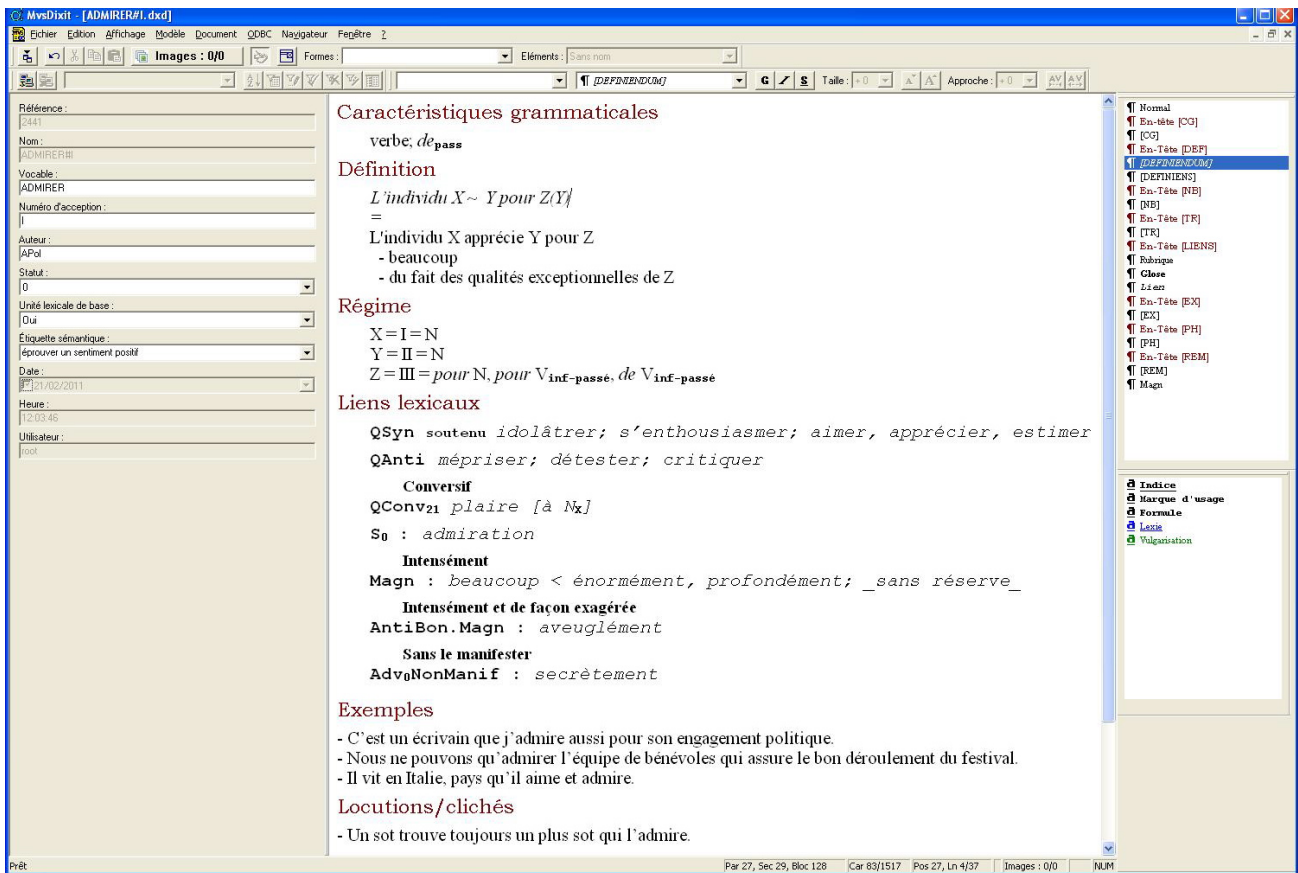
MvsDixit - [ADMIRER#I.dxd]

Fichier Edition Affichage Modèle Document ODBC Navigateur Fenêtre ?

Images : 0/0 Formes : Eléments : Sans nom

¶ [DEFINIENDUM] G / S Taille : +0 Approche : +0

Référence :
2441
Nom :
ADMIRER#I
Vocable :
ADMIRER
Numéro d'acception :
I
Auteur :
APol
Statut :
0
Unité lexicale de base :
Oui
Étiquette sémantique :
éprouver un sentiment positif
Date :
21/02/2011
Heure :
12:03:46
Utilisateur :
root

Caractéristiques grammaticales

verbe; $de_{\textbf{pass}}$

Définition

*L'individu X ~ Y pour Z(Y)*
=
L'individu X apprécie Y pour Z
- beaucoup
- du fait des qualités exceptionnelles de Z

Régime

X = I = N
Y = II = N
Z = III = *pour* N, *pour* $V_{\textbf{inf-passé}}$, *de* $V_{\textbf{inf-passé}}$

Liens lexicaux

QSyn soutenu *idolâtrer; s'enthousiasmer; aimer, apprécier, estimer*

QAnti *mépriser; détester; critiquer*

Conversif
$QConv_{21}$ *plaire [à $N_X$]*

$S_0$ : *admiration*

Intensément
Magn : *beaucoup < énormément, profondément; _sans réserve_*

Intensément et de façon exagérée
AntiBon.Magn : *aveuglément*

Sans le manifester
$Adv_0$NonManif : *secrètement*

Exemples

- C'est un écrivain que j'admire aussi pour son engagement politique.
- Nous ne pouvons qu'admirer l'équipe de bénévoles qui assure le bon déroulement du festival.
- Il vit en Italie, pays qu'il aime et admire.

Locutions/clichés

- Un sot trouve toujours un plus sot qui l'admire.

¶ Normal
¶ En-tête [CG]
¶ [CG]
¶ En-Tête [DEF]
¶ [DEFINIENDUM]
¶ [DEFINIENS]
¶ En-Tête [NB]
¶ [NB]
¶ En-Tête [TR]
¶ [TR]
¶ En-Tête [LIENS]
¶ Rubrique
¶ Glose
¶ Lien
¶ En-Tête [EX]
¶ [EX]
¶ En-Tête [PH]
¶ [PH]
¶ En-Tête [REM]
¶ [REM]
¶ Magn

a Indice
a Marque d'usage
a Formule
a Lexie
a Vulgarisation

Prêt
Par 27, Sec 29, Bloc 128 Car 83/1517 Pos 27, Ln 4/37 Images : 0/0 NUM